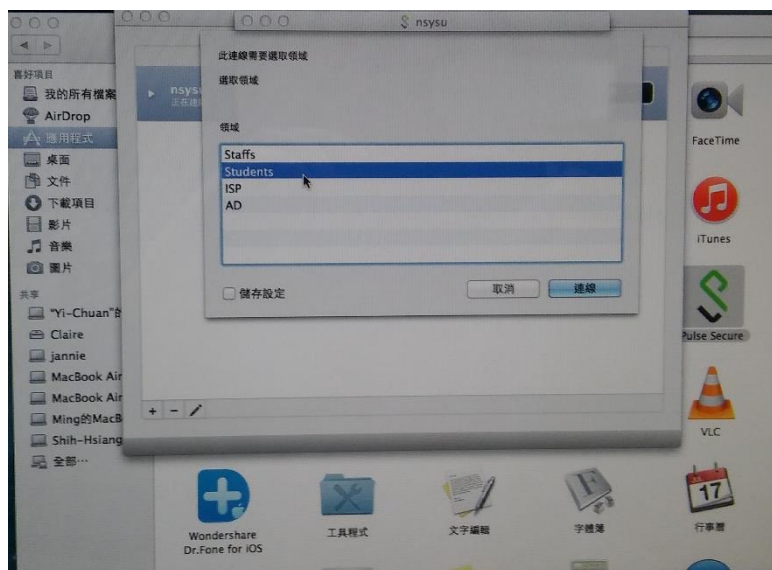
nsysu

此連線需要選取領域

選取領域

領域

Staffs
Students
ISP
AD

儲存設定

取消

連線

喜好項目
我的所有檔案
AirDrop
應用程式
桌面
文件
下載項目
影片
音樂
圖片

共享
"Yi-Chuan"的
Claire
jannie
MacBook Air
MacBook Air
Ming的MacB
Shih-Hsiang
全部⋯

nsysu

FaceTime
iTunes
Pulse Secure
VLC

Wondershare Dr.Fone for iOS
工具程式
文字編輯
字體簿
17
行事曆